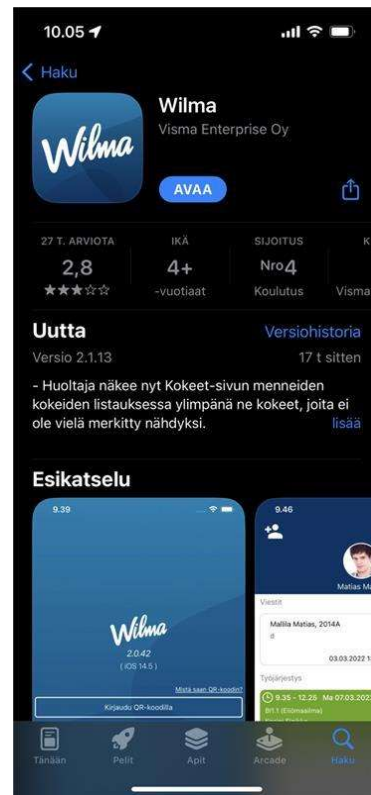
10.05

Haku

Wilma

Wilma
Visma Enterprise Oy

AVAA

27 T. ARVIOTA
2,8
★★★☆☆

IKÄ
4+
-vuotiaat

SIJOITUS
Nro4
Koulutus

K
Visma

Uutta
Versiohistoria
Versio 2.1.13
17 t sitten

- Huoltaja näkee nyt Kokeet-sivun menneiden kokeiden listauksessa ylimpänä ne kokeet, joita ei ole vielä merkitty nähdyksi.
lisää

Esikatselu

9.39

Wilma
2.0.42
(iOS 14.5)

Mistä saan QR-koodin?
Kirjaudu QR-koodilla

9.46

Matias Ma

Viestit
Mallila Matias, 2014A
03.03.2022 1

Työjärjestys
9.35 - 12.25 Ma 07.03.2022
BI1.1 (Elomaaima)

Tänään
Pelit
Apit
Arcade
Haku